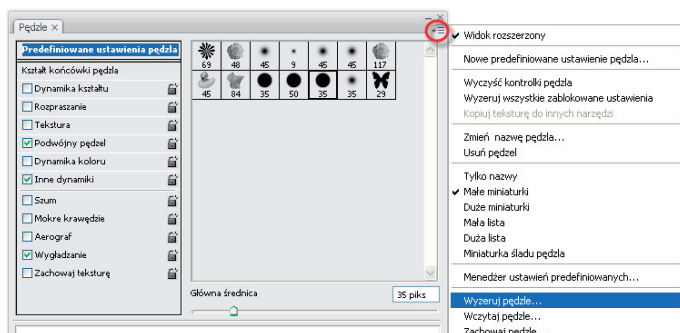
Pędzle ×

Predefiniowane ustawienia pędzla
Kształt końcówki pędzla
Dynamika kształtu
Rozpraszanie
Tekstura
Podwójny pędzel
Dynamika koloru
Inne dynamiki
Szum
Mokre krawędzie
Aerograf
Wygładzanie
Zachowaj teksturę

| 69 | 48 | 45 | 9 | 45 | 45 | 117 |
|---|---|---|---|---|---|---|
| 45 | 84 | 35 | 50 | 35 | 35 | 29 |

Główna średnica 35 piks

Widok rozszerzony
Nowe predefiniowane ustawienie pędzla...
Wyczyść kontrolki pędzla
Wyzeruj wszystkie zablokowane ustawienia
Kopiuj teksturę do innych narzędzi
Zmień nazwę pędzla...
Usuń pędzel
Tylko nazwy
Małe miniaturki
Duże miniaturki
Mała lista
Duża lista
Miniaturka śladu pędzla
Menedżer ustawień predefiniowanych...
Wyzeruj pędzle...
Wczytaj pędzle...
Zachowaj pędzle...